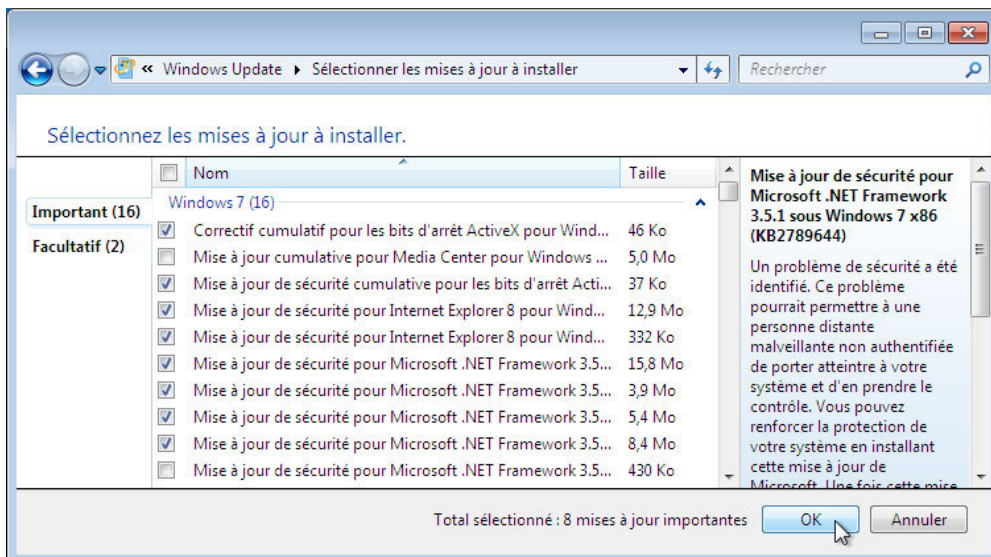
« Windows Update ▸ Sélectionner les mises à jour à installer

Rechercher

Sélectionnez les mises à jour à installer.

Important (16)

Facultatif (2)

| | Nom | Taille |
|---|---|---|
| | Windows 7 (16) | |
| ☑ | Correctif cumulatif pour les bits d'arrêt ActiveX pour Wind... | 46 Ko |
| ☐ | Mise à jour cumulative pour Media Center pour Windows ... | 5,0 Mo |
| ☑ | Mise à jour de sécurité cumulative pour les bits d'arrêt Acti... | 37 Ko |
| ☑ | Mise à jour de sécurité pour Internet Explorer 8 pour Wind... | 12,9 Mo |
| ☑ | Mise à jour de sécurité pour Internet Explorer 8 pour Wind... | 332 Ko |
| ☑ | Mise à jour de sécurité pour Microsoft .NET Framework 3.5... | 15,8 Mo |
| ☑ | Mise à jour de sécurité pour Microsoft .NET Framework 3.5... | 3,9 Mo |
| ☑ | Mise à jour de sécurité pour Microsoft .NET Framework 3.5... | 5,4 Mo |
| ☑ | Mise à jour de sécurité pour Microsoft .NET Framework 3.5... | 8,4 Mo |
| ☐ | Mise à jour de sécurité pour Microsoft .NET Framework 3.5... | 430 Ko |

Mise à jour de sécurité pour Microsoft .NET Framework 3.5.1 sous Windows 7 x86 (KB2789644)

Un problème de sécurité a été identifié. Ce problème pourrait permettre à une personne distante malveillante non authentifiée de porter atteinte à votre système et d'en prendre le contrôle. Vous pouvez renforcer la protection de votre système en installant cette mise à jour de Microsoft. Une fois cette mise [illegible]

Total sélectionné : 8 mises à jour importantes

OK

Annuler